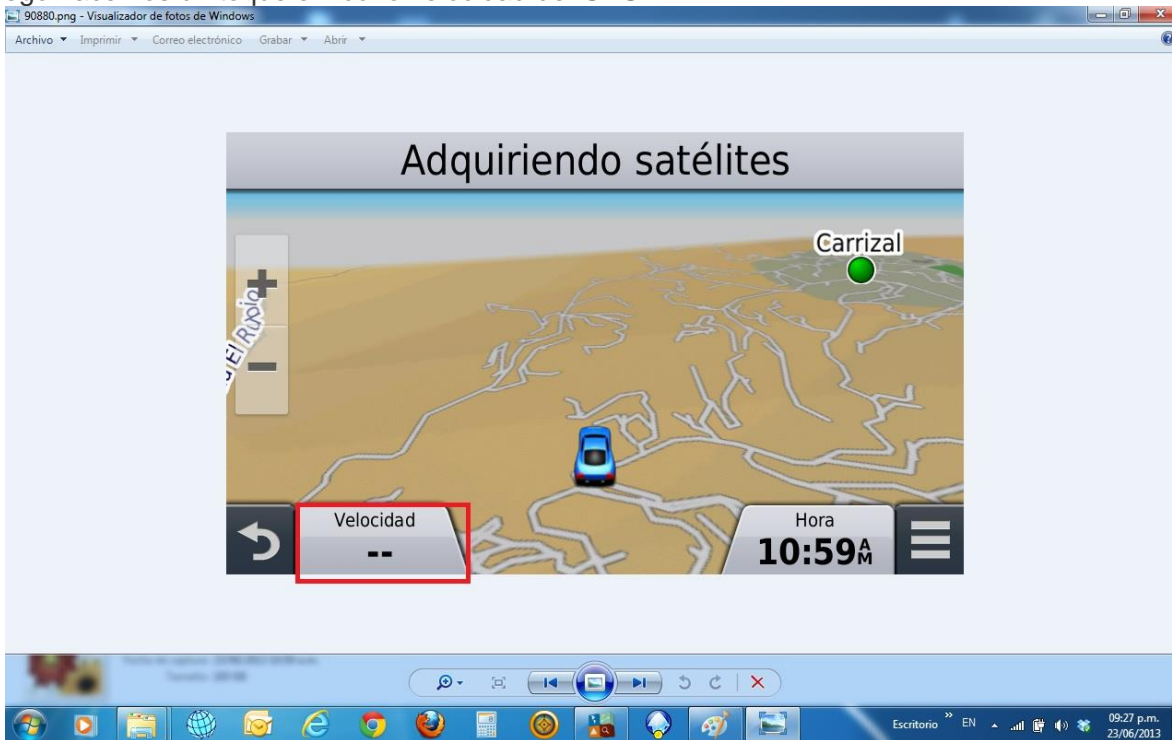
90880.png - Visualizador de fotos de Windows

Archivo ▾ Imprimir ▾ Correo electrónico Grabar ▾ Abrir ▾

Adquiriendo satélites

Carrizal

El Rubio

+

−

Velocidad

--

Hora

10:59 AM

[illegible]

Escritorio EN 09:27 p.m. 23/06/2013